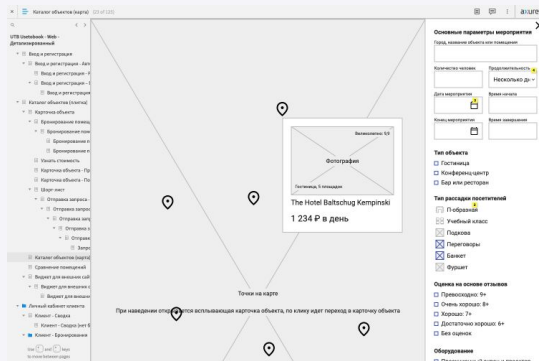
Каталог объектов (карта) (23 of 120)

axure

UTB Usetobook - Web - Детализированный

Вход и регистрация
Вход и регистрация - Авт
Вход и регистрация - Р
Вход и регистрация - Р
Вход и регистрация
Каталог объектов (список)
Карточка объекта
Бронирование помещ
Бронирование пом
Бронирование п
Бронирование п
Узнать стоимость
Карточка объекта - Пр
Карточка объекта - Пр
Шорт-лист
Отправка запроса
Отправка запр
Отправка запр
Отправка з
Отправка
Запр
Каталог объектов (карта)
Сравнение помещений
Виджет для внешнего сай
Виджет для внешнего с
Виджет для внешн
Личный кабинет клиента
Клиент - Сводка
Клиент - Сводка (нет Б
Клиент - Бронирования

Вместимость: 12

Фотография

Гостиница, 5 площадок

The Hotel Baltschug Kempinski

1 234 ₽ в день

Точки на карте

При наведении открывается всплывающая карточка объекта, по клику идет переход в карточку объекта

Основные параметры мероприятия

Город, название объекта или помещения

Количество человек

Продолжительность

Несколько дн

Дата мероприятия

Время начала

Конец мероприятия

Время завершения

Тип объекта

Гостиница

Конференц-центр

Бар или ресторан

Тип рассадки посетителей

Отобранные

Учебный класс

Подкова

Переговоры

Банкет

Фуршет

Оценка на основе отзывов

Превосходно: 9+

Очень хорошо: 8+

Хорошо: 7+

Достаточно хорошо: 6+

Без оценок

Оборудование